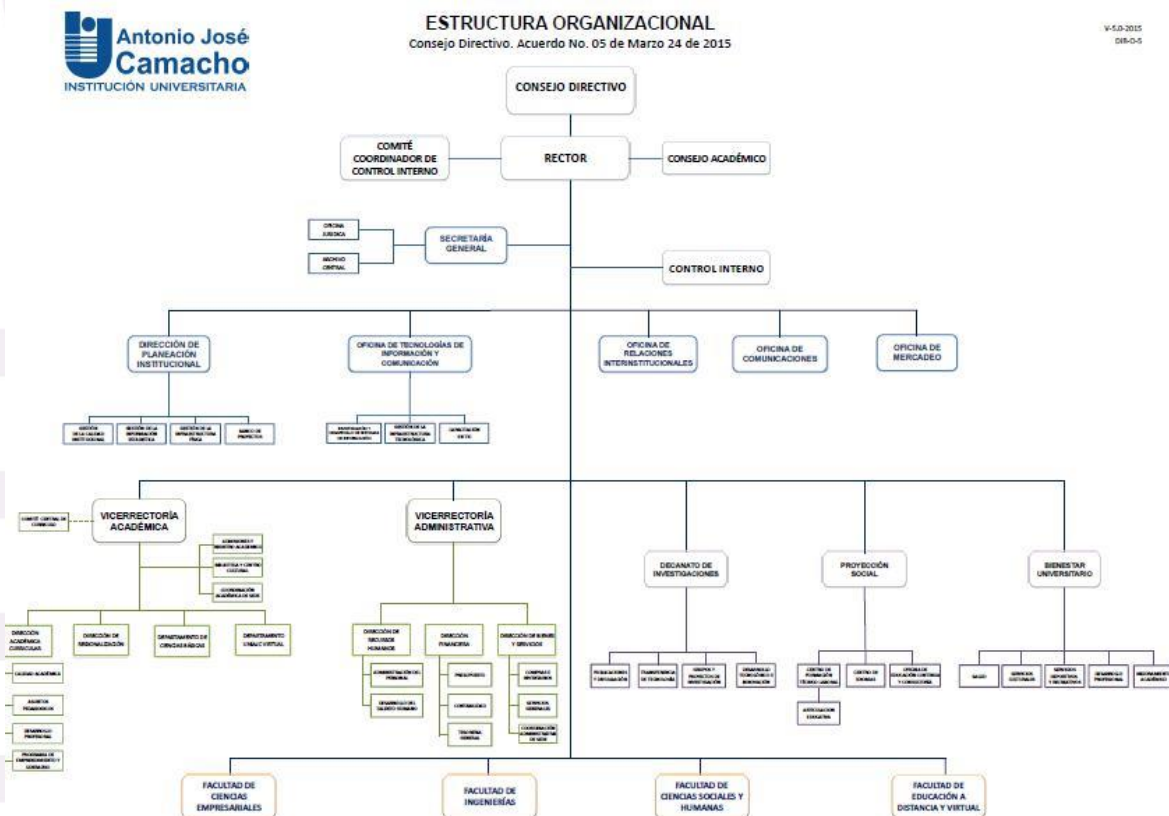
Antonio José Camacho
INSTITUCIÓN UNIVERSITARIA

ESTRUCTURA ORGANIZACIONAL
Consejo Directivo. Acuerdo No. 05 de Marzo 24 de 2015

V-5.0-2015
DIR-O-5

CONSEJO DIRECTIVO

COMITÉ COORDINADOR DE CONTROL INTERNO

RECTOR

CONSEJO ACADÉMICO

OFICINA JURÍDICA

ARCHIVO CENTRAL

SECRETARÍA GENERAL

CONTROL INTERNO

DIRECCIÓN DE PLANEACIÓN INSTITUCIONAL

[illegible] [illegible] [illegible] BANCO DE PROYECTOS

OFICINA DE TECNOLOGÍAS DE INFORMACIÓN Y COMUNICACIÓN

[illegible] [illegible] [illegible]

OFICINA DE RELACIONES INTERINSTITUCIONALES

OFICINA DE COMUNICACIONES

OFICINA DE MERCADEO

VICERRECTORÍA ACADÉMICA

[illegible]

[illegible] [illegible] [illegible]

DIRECCIÓN ACADÉMICA CURRICULAR

DIRECCIÓN DE REGIONALIZACIÓN

DEPARTAMENTO DE CIENCIAS BÁSICAS

DEPARTAMENTO UNIAJC VIRTUAL

CALIDAD ACADÉMICA

ASUNTOS PEDAGÓGICOS

DESARROLLO PROFESORAL

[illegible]

VICERRECTORÍA ADMINISTRATIVA

DIRECCIÓN DE RECURSOS HUMANOS

DIRECCIÓN FINANCIERA

DIRECCIÓN DE BIENES Y SERVICIOS

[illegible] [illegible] PRESUPUESTO CONTABILIDAD TESORERÍA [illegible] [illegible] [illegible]

DECANATO DE INVESTIGACIONES

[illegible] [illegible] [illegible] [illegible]

PROYECCIÓN SOCIAL

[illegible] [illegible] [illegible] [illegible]

BIENESTAR UNIVERSITARIO

SALUD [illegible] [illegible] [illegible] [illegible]

FACULTAD DE CIENCIAS EMPRESARIALES

FACULTAD DE INGENIERÍAS

FACULTAD DE CIENCIAS SOCIALES Y HUMANAS

FACULTAD DE EDUCACIÓN A DISTANCIA Y VIRTUAL